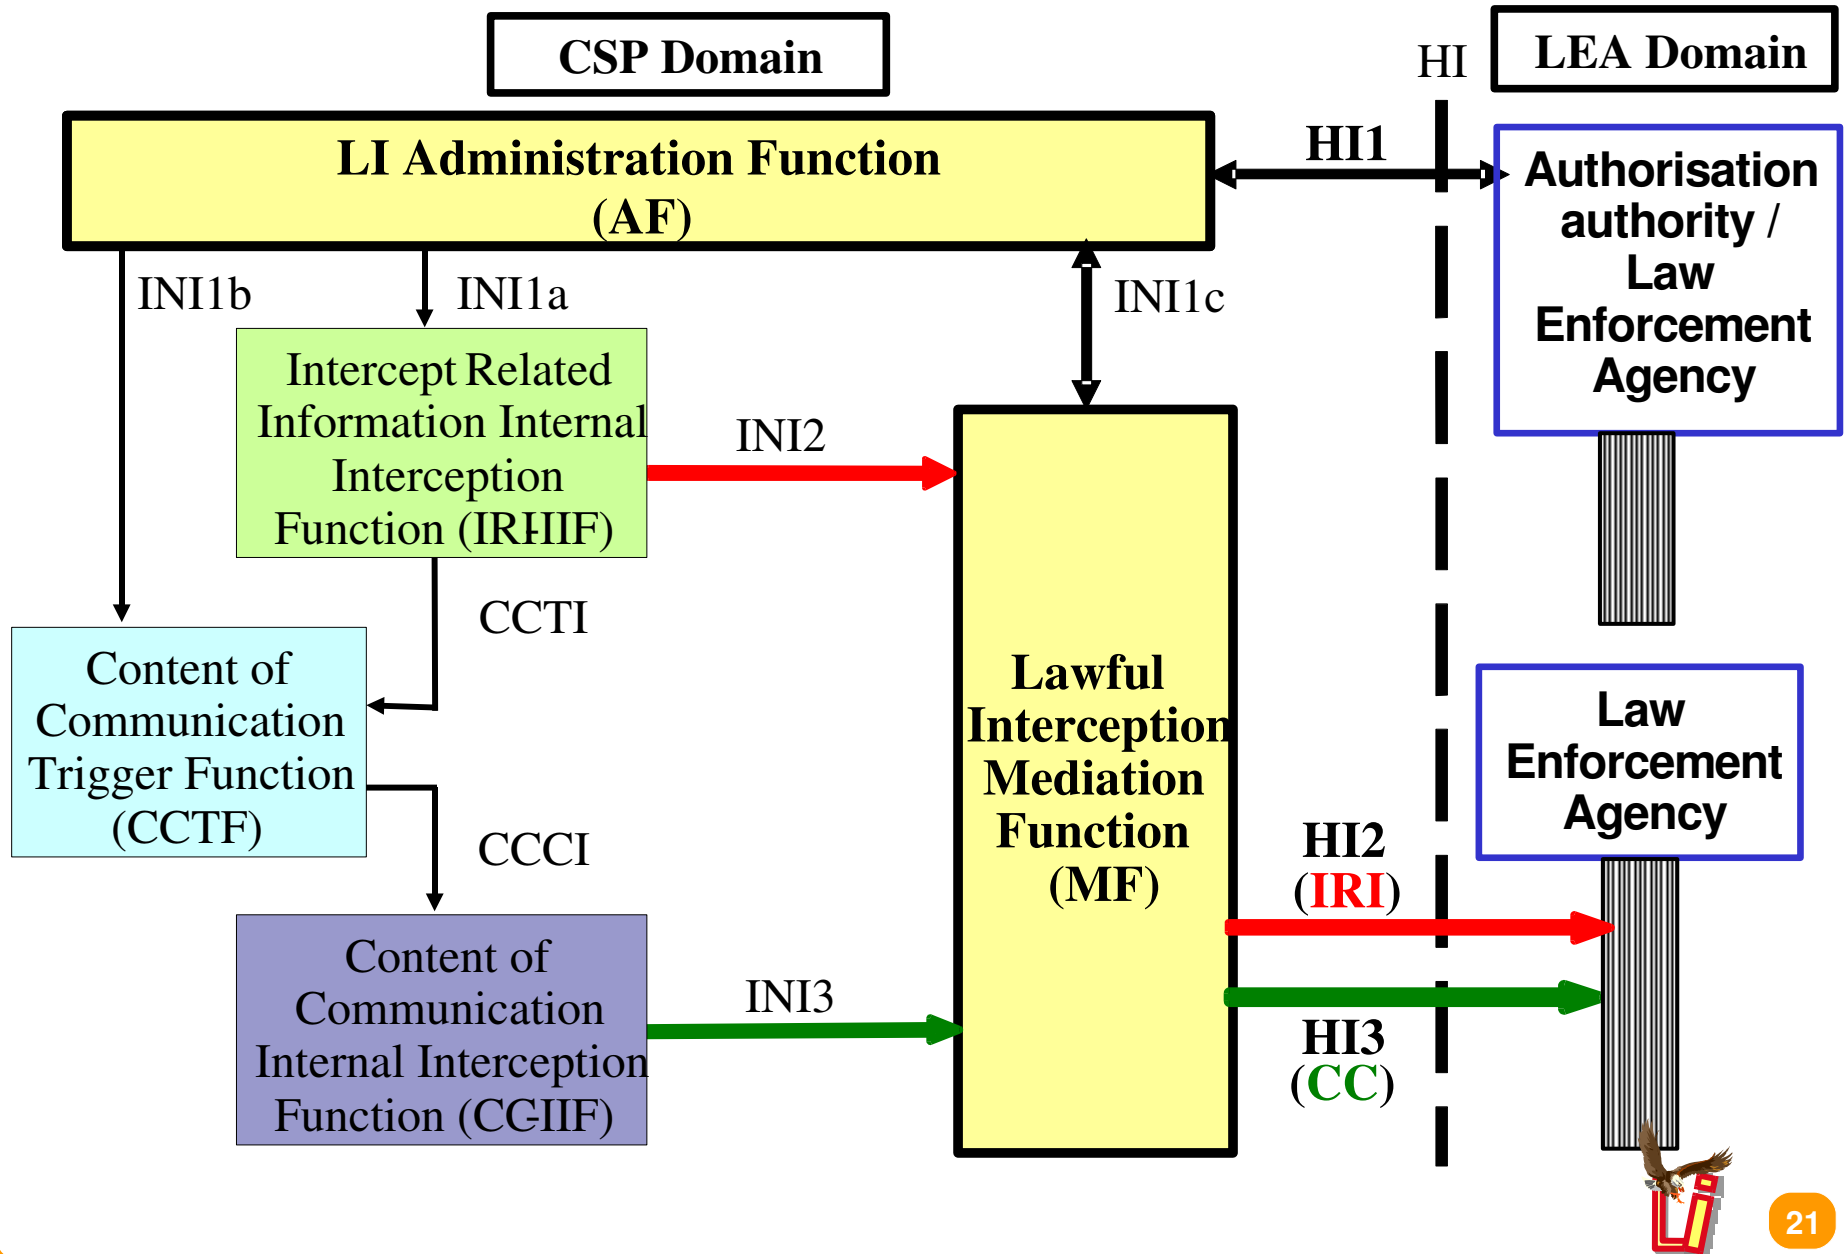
CSP Domain

HI

LEA Domain

LI Administration Function (AF)

HI1

Authorisation authority / Law Enforcement Agency

INI1b

INI1a

INI1c

Intercept Related Information Internal Interception Function (IRIIF)

INI2

CCTI

Content of Communication Trigger Function (CCTF)

Lawful Interception Mediation Function (MF)

Law Enforcement Agency

CCCI

HI2 (IRI)

Content of Communication Internal Interception Function (CCIIF)

INI3

HI3 (CC)

Li

21